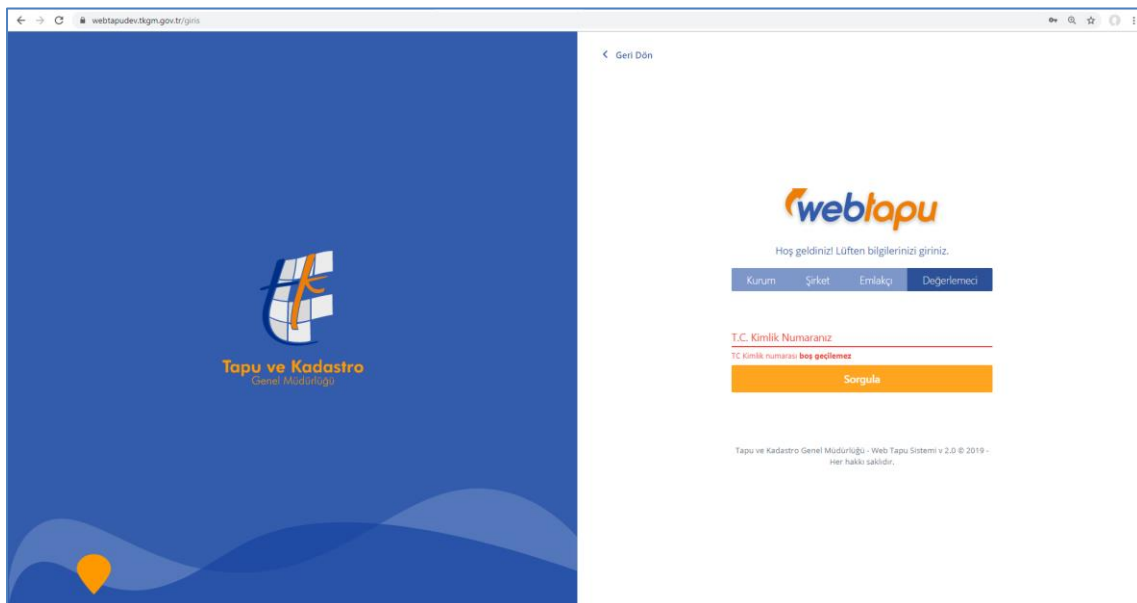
webtapudev.tkgm.gov.tr/giris

Tapu ve Kadastro
Genel Müdürlüğü

< Geri Dön

webtapu

Hoş geldiniz! Lüften bilgilerinizi giriniz.

Kurum Şirket Emlakçı Değerlemeci

T.C. Kimlik Numaranız

TC Kimlik numarası boş geçilemez

Sorgula

Tapu ve Kadastro Genel Müdürlüğü - Web Tapu Sistemi v 2.0 © 2019 - Her hakkı saklıdır.